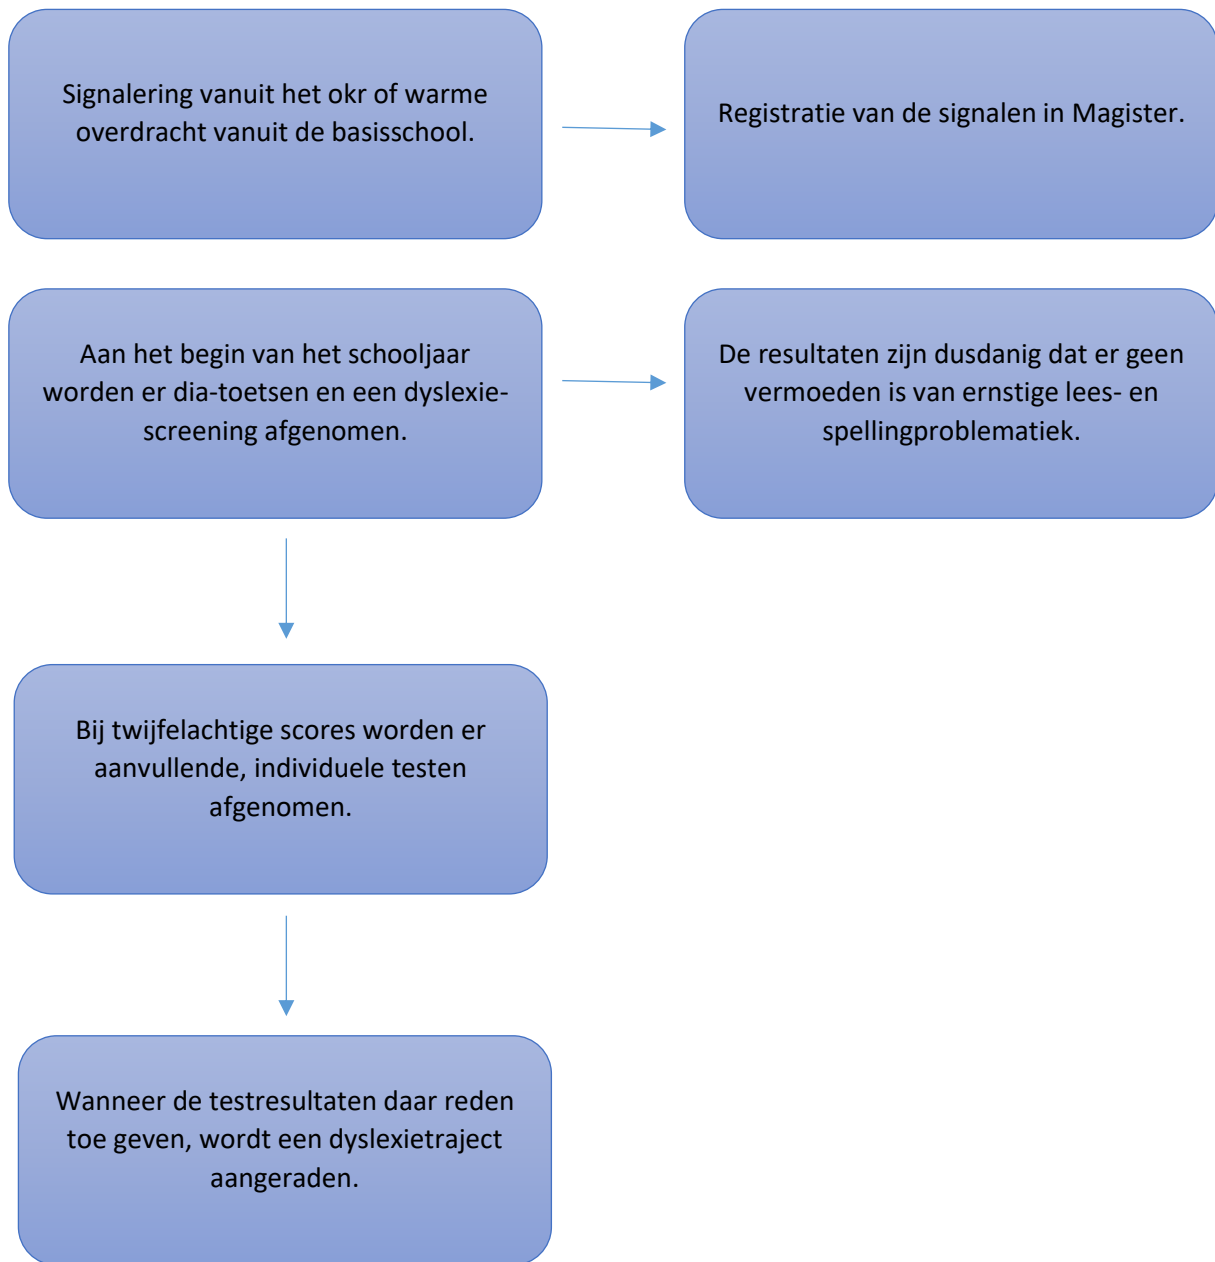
Signalering vanuit het okr of warme overdracht vanuit de basisschool.

Registratie van de signalen in Magister.

Aan het begin van het schooljaar worden er dia-toetsen en een dyslexie-screening afgenomen.

De resultaten zijn dusdanig dat er geen vermoeden is van ernstige lees- en spellingproblematiek.

Bij twijfelachtige scores worden er aanvullende, individuele testen afgenomen.

Wanneer de testresultaten daar reden toe geven, wordt een dyslexietraject aangeraden.